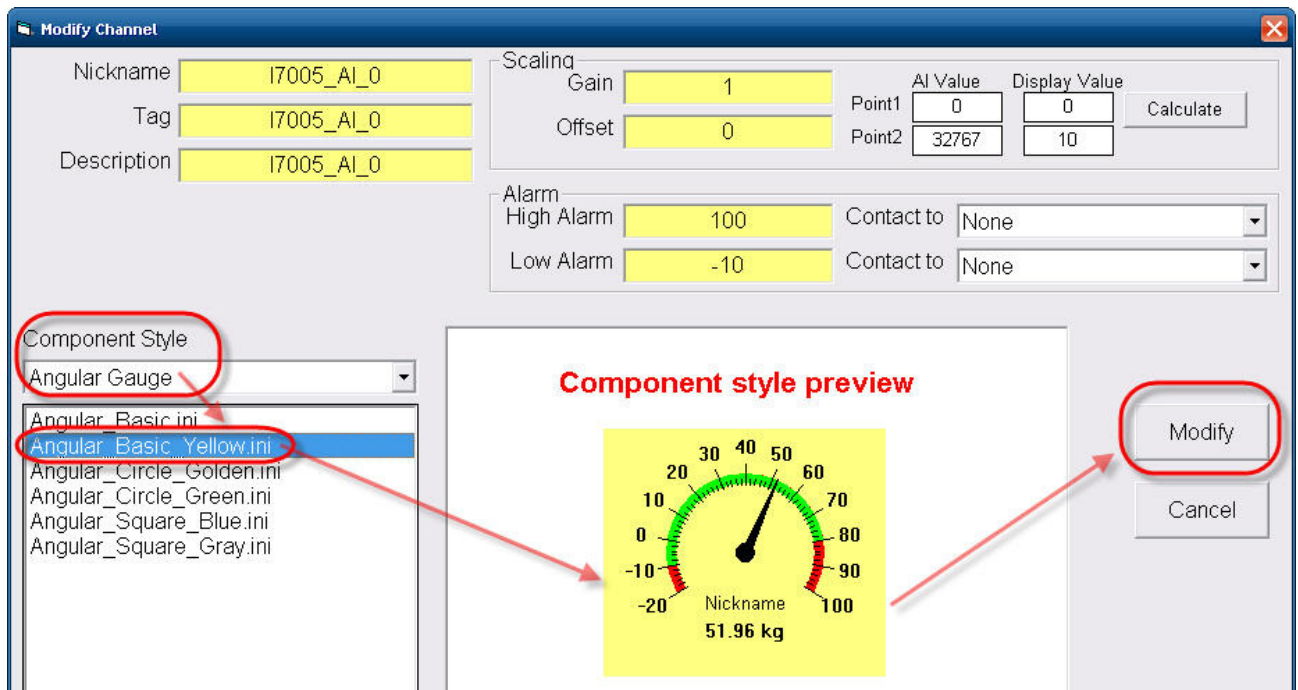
Modify Channel

Nickname I7005_AI_0
Tag I7005_AI_0
Description I7005_AI_0

Scaling
Gain 1
Offset 0
AI Value
Display Value
Point1 0 0
Point2 32767 10
Calculate

Alarm
High Alarm 100
Contact to None
Low Alarm -10
Contact to None

Component Style
Angular Gauge

Angular_Basic.ini
Angular_Basic_Yellow.ini
Angular_Circle_Golden.ini
Angular_Circle_Green.ini
Angular_Square_Blue.ini
Angular_Square_Gray.ini

Component style preview

-20 -10 0 10 20 30 40 50 60 70 80 90 100
Nickname
51.96 kg

Modify
Cancel